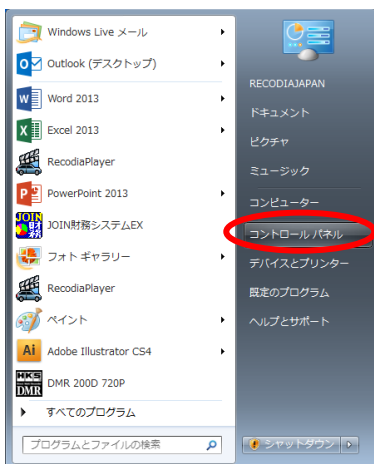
Windows Live メール
Outlook (デスクトップ)
Word 2013
Excel 2013
RecodiaPlayer
PowerPoint 2013
JOIN財務システムEX
フォト ギャラリー
RecodiaPlayer
ペイント
Adobe Illustrator CS4
DMR 200D 720P
すべてのプログラム
プログラムとファイルの検索

RECODIAJAPAN
ドキュメント
ピクチャ
ミュージック
コンピューター
コントロール パネル
デバイスとプリンター
既定のプログラム
ヘルプとサポート
シャットダウン